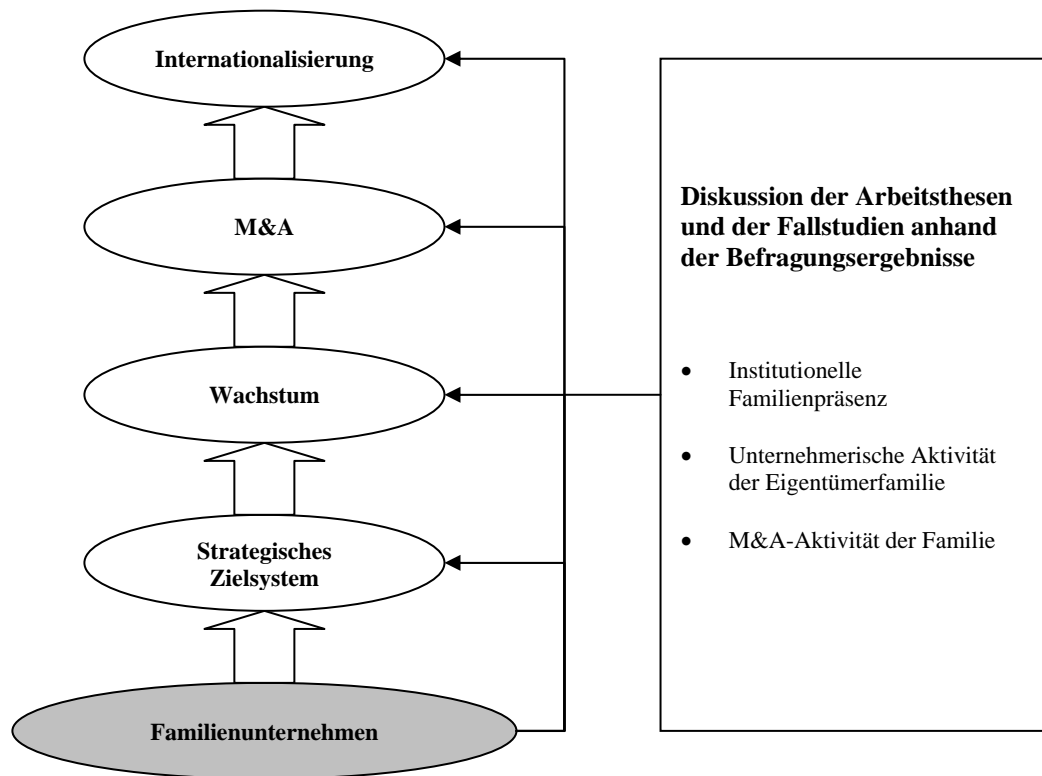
Internationalisierung

M&A

Wachstum

Strategisches Zielsystem

Familienunternehmen

Diskussion der Arbeitsthesen und der Fallstudien anhand der Befragungsergebnisse

- Institutionelle Familienpräsenz
- Unternehmerische Aktivität der Eigentümerfamilie
- M&A-Aktivität der Familie